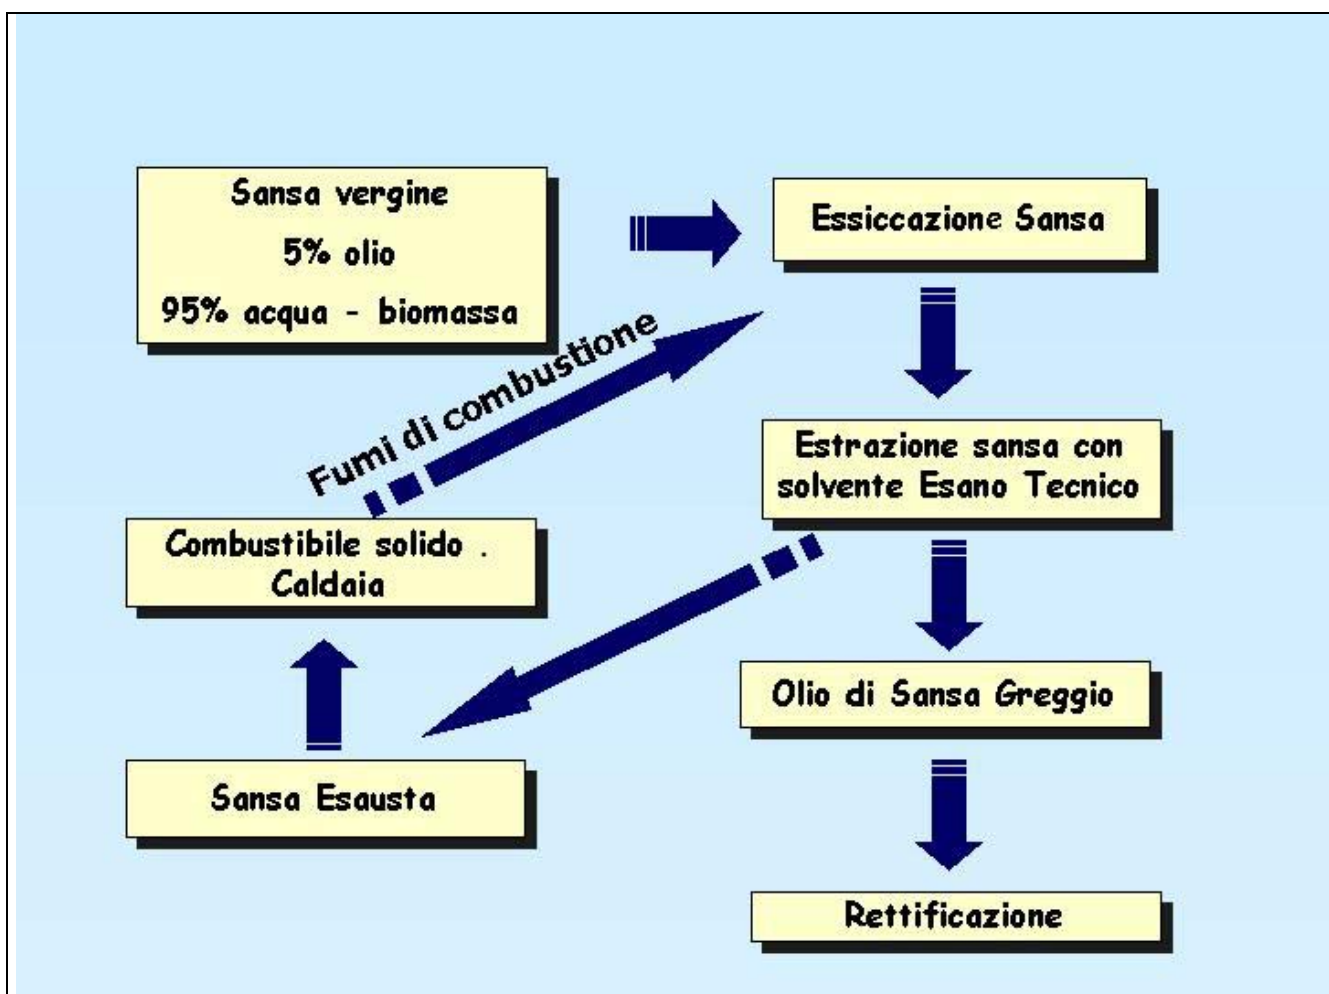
Sansa vergine
5% olio
95% acqua - biomassa

Essiccazione Sansa

Fumi di combustione

Estrazione sansa con solvente Esano Tecnico

Combustibile solido . Caldaia

Olio di Sansa Greggio

Sansa Esausta

Rettificazione